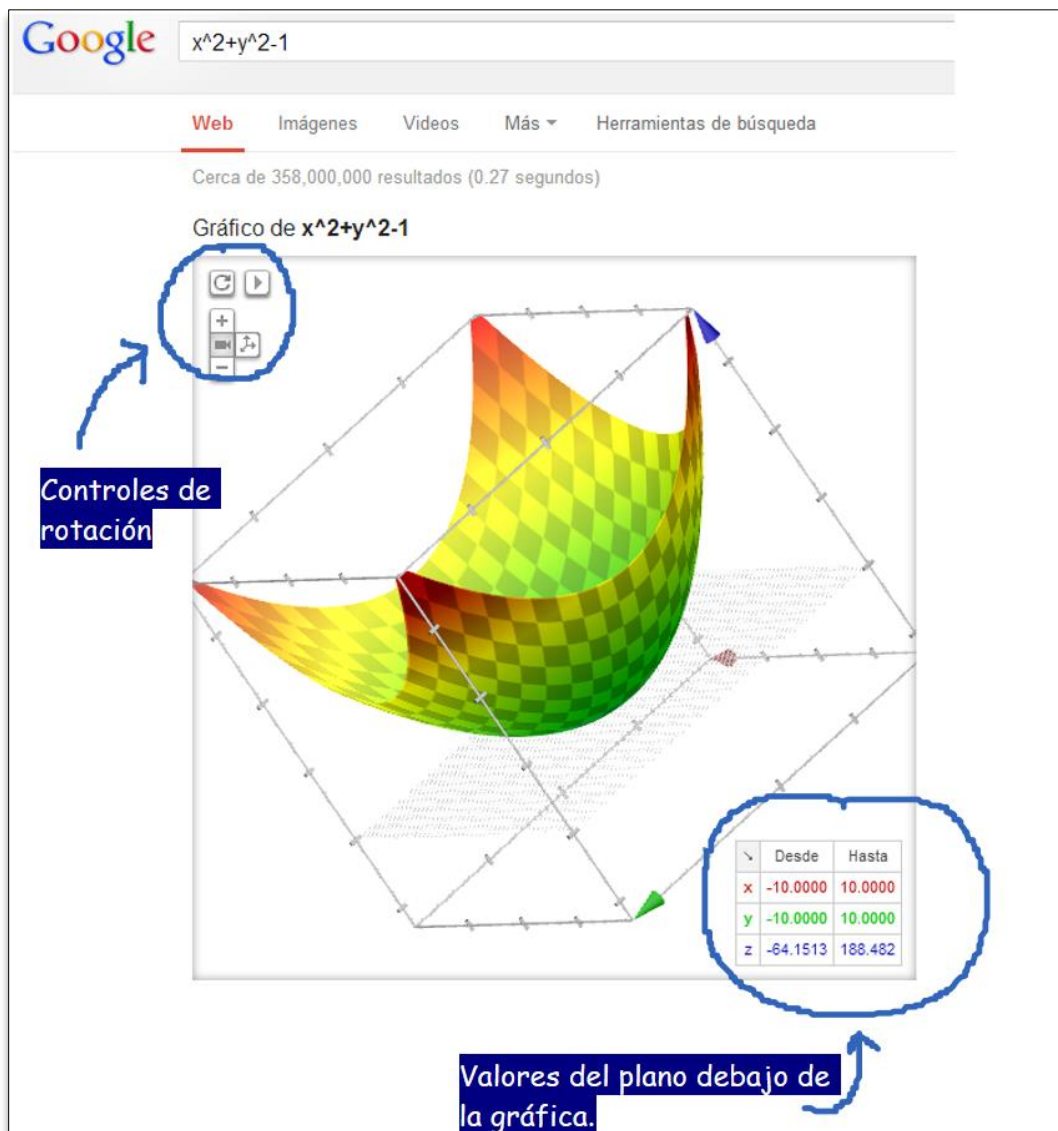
Google x^2+y^2-1

Web Imágenes Videos Más Herramientas de búsqueda

Cerca de 358,000,000 resultados (0.27 segundos)

Gráfico de **x^2+y^2-1**

+
−

Controles de rotación

| ↘ | Desde | Hasta |
|---|---|---|
| x | -10.0000 | 10.0000 |
| y | -10.0000 | 10.0000 |
| z | -64.1513 | 188.482 |

Valores del plano debajo de la gráfica.